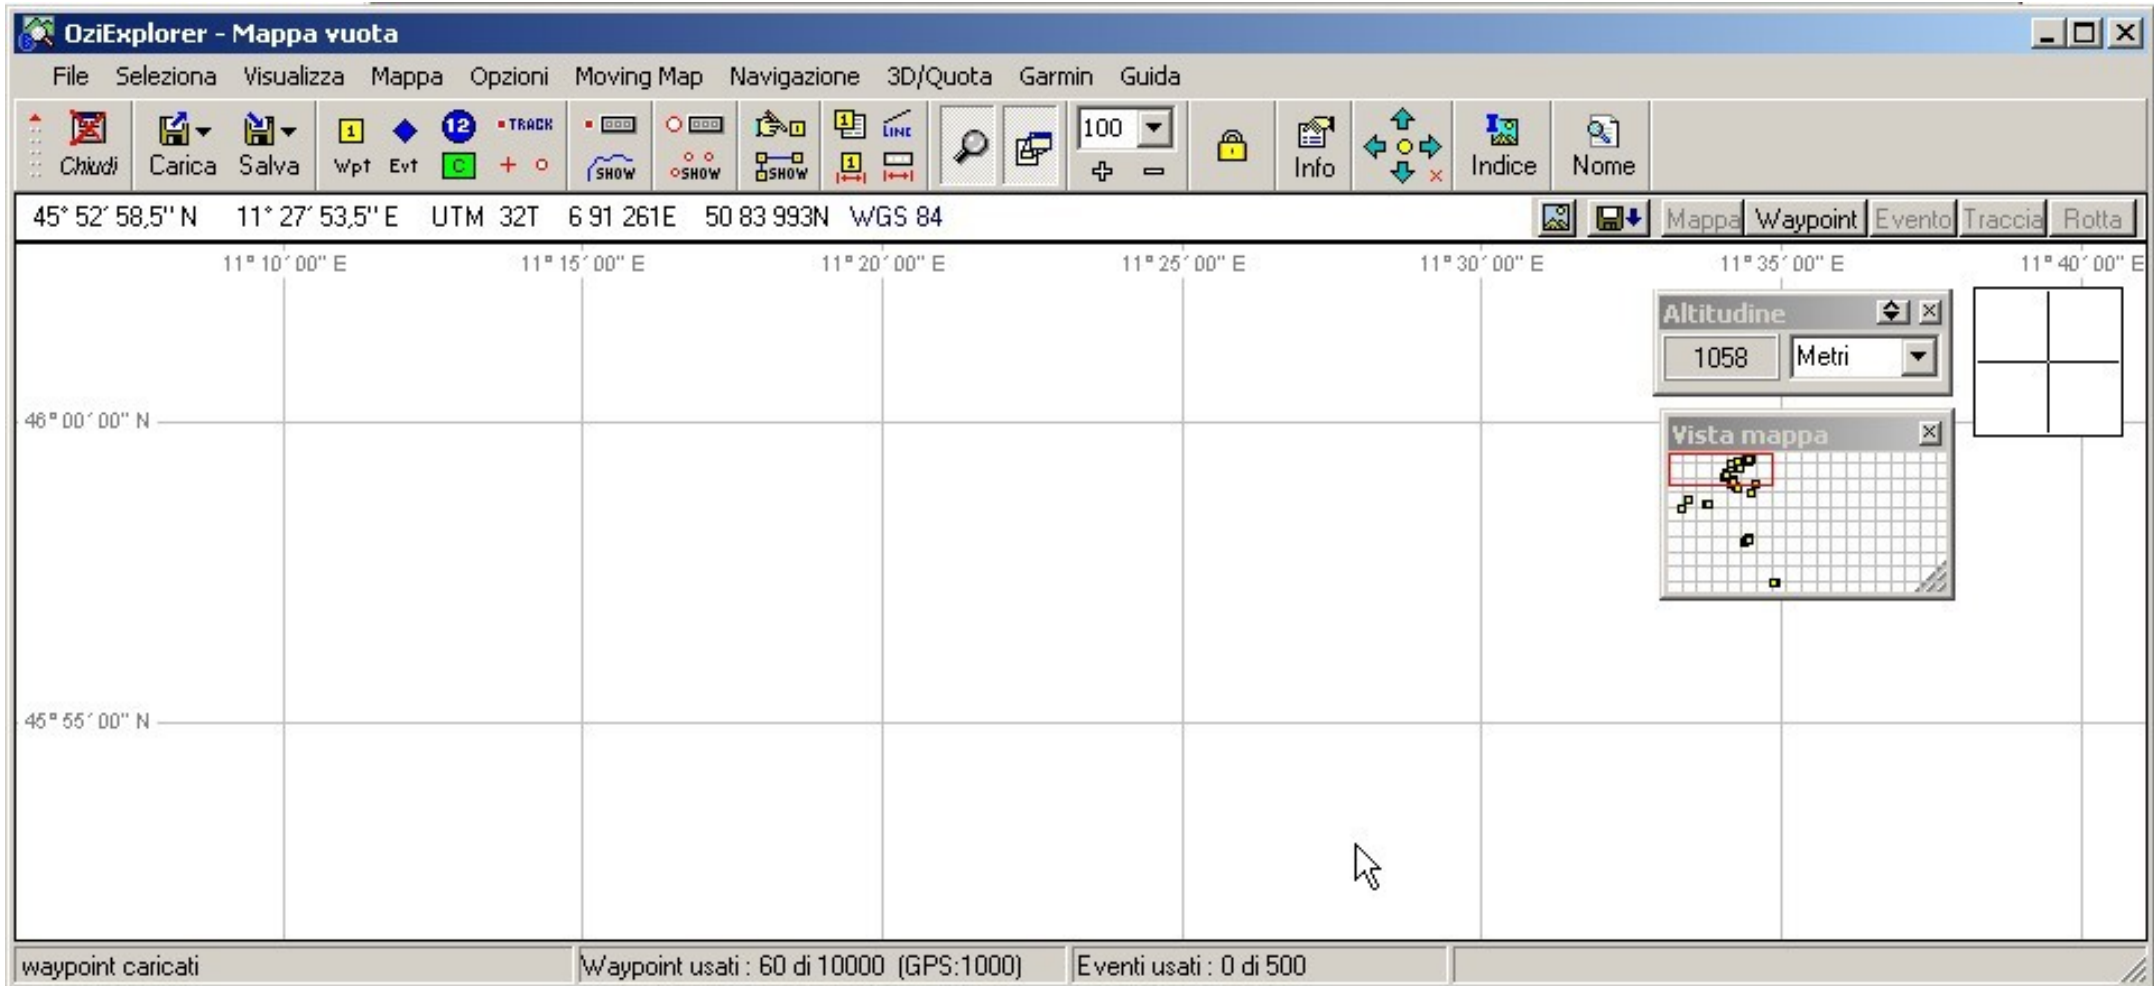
OziExplorer - Mappa vuota

File Seleziona Visualizza Mappa Opzioni Moving Map Navigazione 3D/Quota Garmin Guida

Chiudi Carica Salva Wpt Evt 12 TRACK C SHOW SHOW SHOW LINE 100 Info Indice Nome

45° 52´ 58,5'' N 11° 27´ 53,5'' E UTM 32T 6 91 261E 50 83 993N WGS 84

Mappa Waypoint Evento Traccia Rotta

11° 10´ 00'' E 11° 15´ 00'' E 11° 20´ 00'' E 11° 25´ 00'' E 11° 30´ 00'' E 11° 35´ 00'' E 11° 40´ 00'' E

46° 00´ 00'' N

45° 55´ 00'' N

Altitudine

1058 Metri

Vista mappa

waypoint caricati | Waypoint usati : 60 di 10000 (GPS:1000) | Eventi usati : 0 di 500